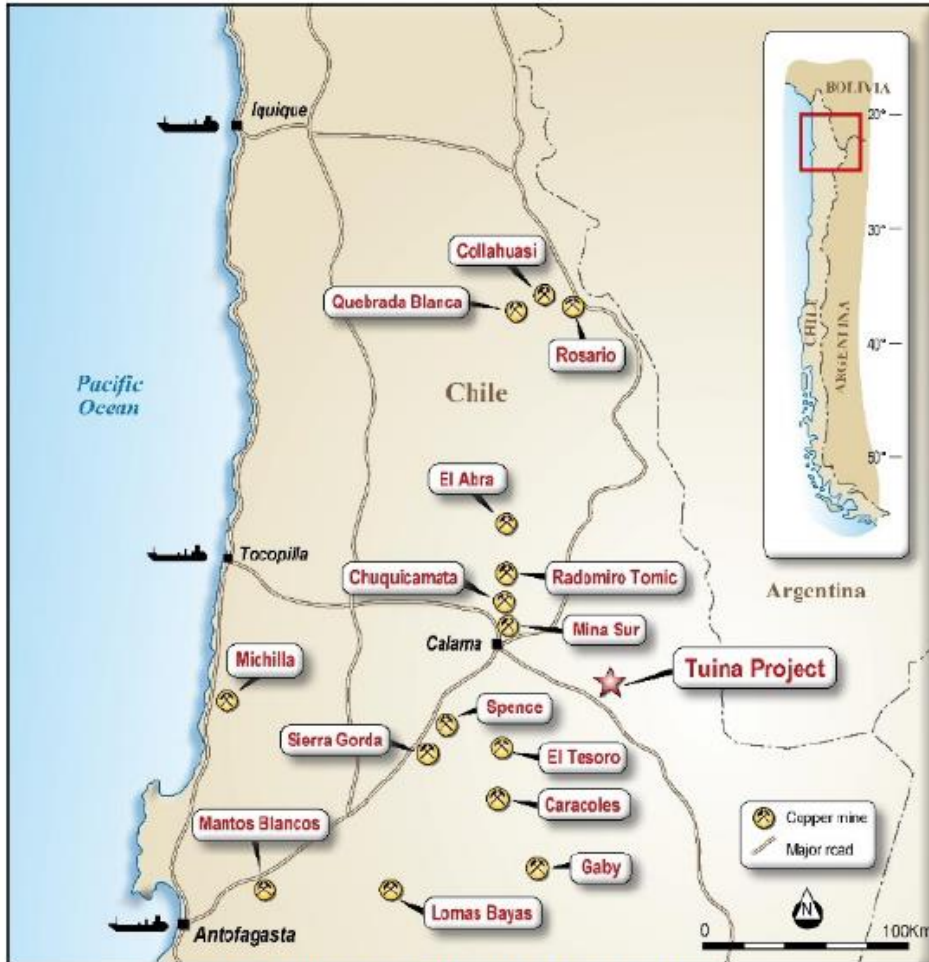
Iquique

BOLIVIA
20°
30°
40°
50°
CHILE
ARGENTINA

Collahuasi
Quebrada Blanca
Rosario

Pacific Ocean

Chile

El Abra

Tocopilla
Chuquicamata
Radomiro Tomic
Argentina
Calama
Mina Sur
Michilla
Tuina Project
Spence
Sierra Gorda
El Tesoro
Caracoles
Mantos Blancos
Copper mine
Major road
Gaby
Lomas Bayas
N
Antofagasta
0
100Km